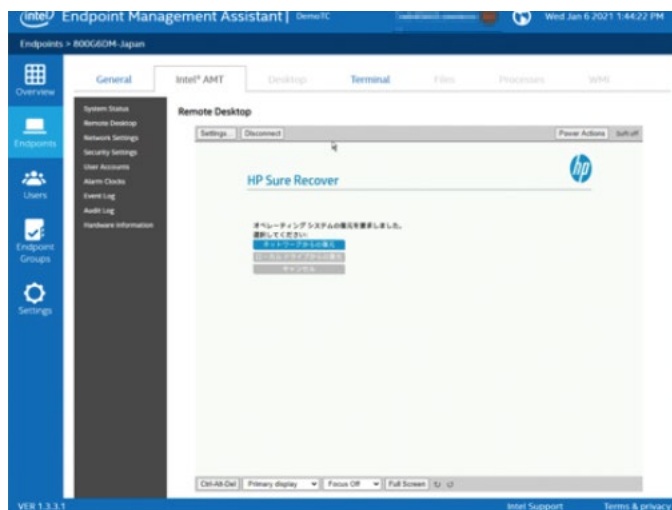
(intel) Endpoint Management Assistant | DemoTC

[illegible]

Wed Jan 6 2021 1:44:22 PM

Endpoints > 800G6DM-Japan

Overview

Endpoints

Users

Endpoint Groups

Settings

General

Intel® AMT

Desktop

Terminal

Files

Processes

WMI

System Status

Remote Desktop

Network Settings

Security Settings

User Accounts

Alarm Clocks

Event Log

Audit Log

Hardware Information

Remote Desktop

Settings...

Disconnect

Power Actions

Soft-off

HP Sure Recover

オペレーティング システムの復元を要求しました。
選択してください:

ネットワークからの復元

ローカルドライブからの復元

キャンセル

Ctrl-Alt-Del

Primary display

Focus Off

Full Screen

VER 1.3.3.1

Intel Support

Terms & privacy